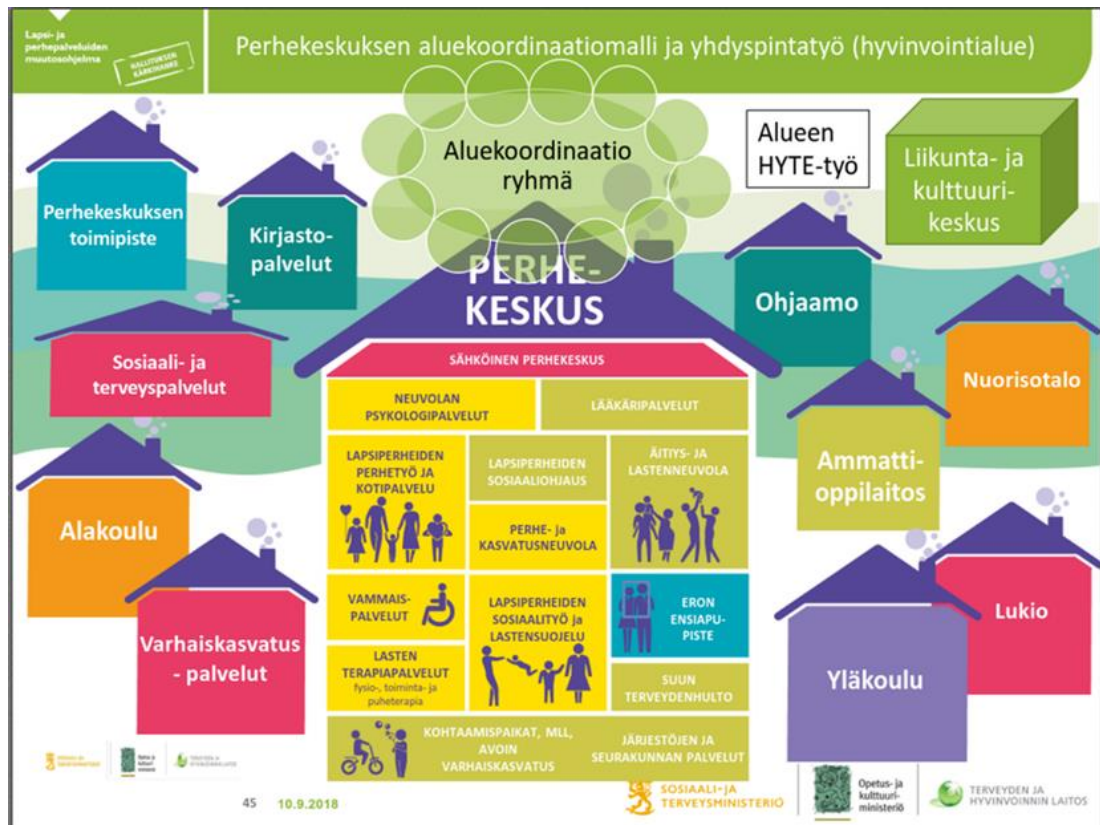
Lapsi- ja perhepalveluiden muutosohjelma

KULTTUURIN KÄRKIHANKE

Perhekeskuksen aluekoordinaatiomalli ja yhdyspintatyö (hyvinvointialue)

Aluekoordinaatio ryhmä

Alueen HYTE-työ

Liikunta- ja kulttuuri-keskus

Perhekeskuksen toimipiste

Kirjasto-palvelut

PERHE-KESKUS

Ohjaamo

Nuorisotalo

Sosiaali- ja terveyspalvelut

SÄHKÖINEN PERHEKESKUS

NEUVOLAN PSYKOLOGIPALVELUT

LÄÄKÄRIPALVELUT

LAPSIPERHEIDEN PERHETYÖ JA KOTIPALVELU

LAPSIPERHEIDEN SOSIAALIOHJAUS

ÄITIYS- JA LASTENNEUVOLA

PERHE- JA KASVATUSNEUVOLA

Ammatti-oppilaitos

Alakoulu

VAMMAIS-PALVELUT

LAPSIPERHEIDEN SOSIAALITYÖ JA LASTENSUOJELU

ERON ENSIAPU-PISTE

Lukio

Varhaiskasvatus - palvelut

LASTEN TERAPIAPALVELUT fysio-, toiminta- ja puheterapia

SUUN TERVEYDENHULTO

Yläkoulu

KOHTAAMISPAIKAT, MLL, AVOIN VARHAISKASVATUS

JÄRJESTÖJEN JA SEURAKUNNAN PALVELUT

45 10.9.2018

SOSIAALI- JA TERVEYSMINISTERIÖ

Opetus- ja kulttuuri-ministeriö

TERVEYDEN JA HYVINVOINNIN LAITOS